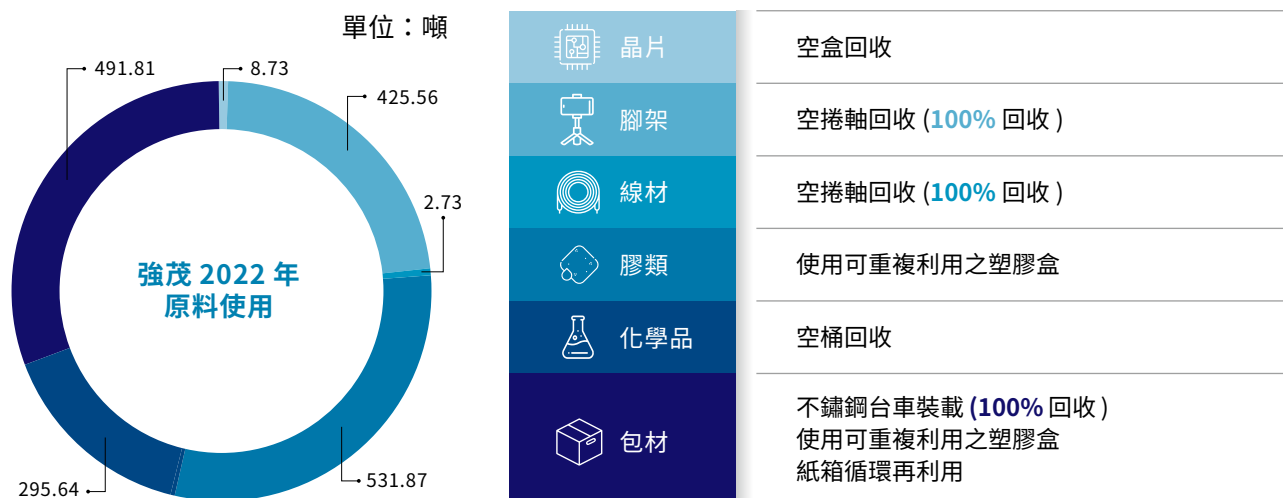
單位：噸

491.81

8.73

425.56

2.73

強茂 2022 年
原料使用

295.64

531.87

| | |
|---|---|
| 晶片 | 空盒回收 |
| 腳架 | 空捲軸回收 (100% 回收 ) |
| 線材 | 空捲軸回收 (100% 回收 ) |
| 膠類 | 使用可重複利用之塑膠盒 |
| 化學品 | 空桶回收 |
| 包材 | 不鏽鋼台車裝載 (100% 回收 )<br>使用可重複利用之塑膠盒<br>紙箱循環再利用 |